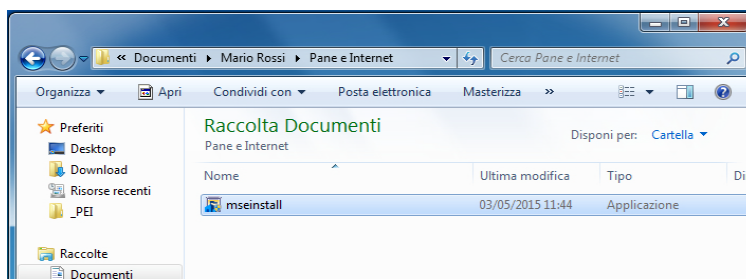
« Documenti ▸ Mario Rossi ▸ Pane e Internet

Cerca Pane e Internet

Organizza ▾ Apri Condividi con ▾ Posta elettronica Masterizza »

Preferiti
Desktop
Download
Risorse recenti
_PEI

Raccolte
Documenti

Raccolta Documenti
Pane e Internet

Disponi per: Cartella ▾

| Nome | Ultima modifica | Tipo | Di |
|---|---|---|---|
| mseinstall | 03/05/2015 11:44 | Applicazione | |